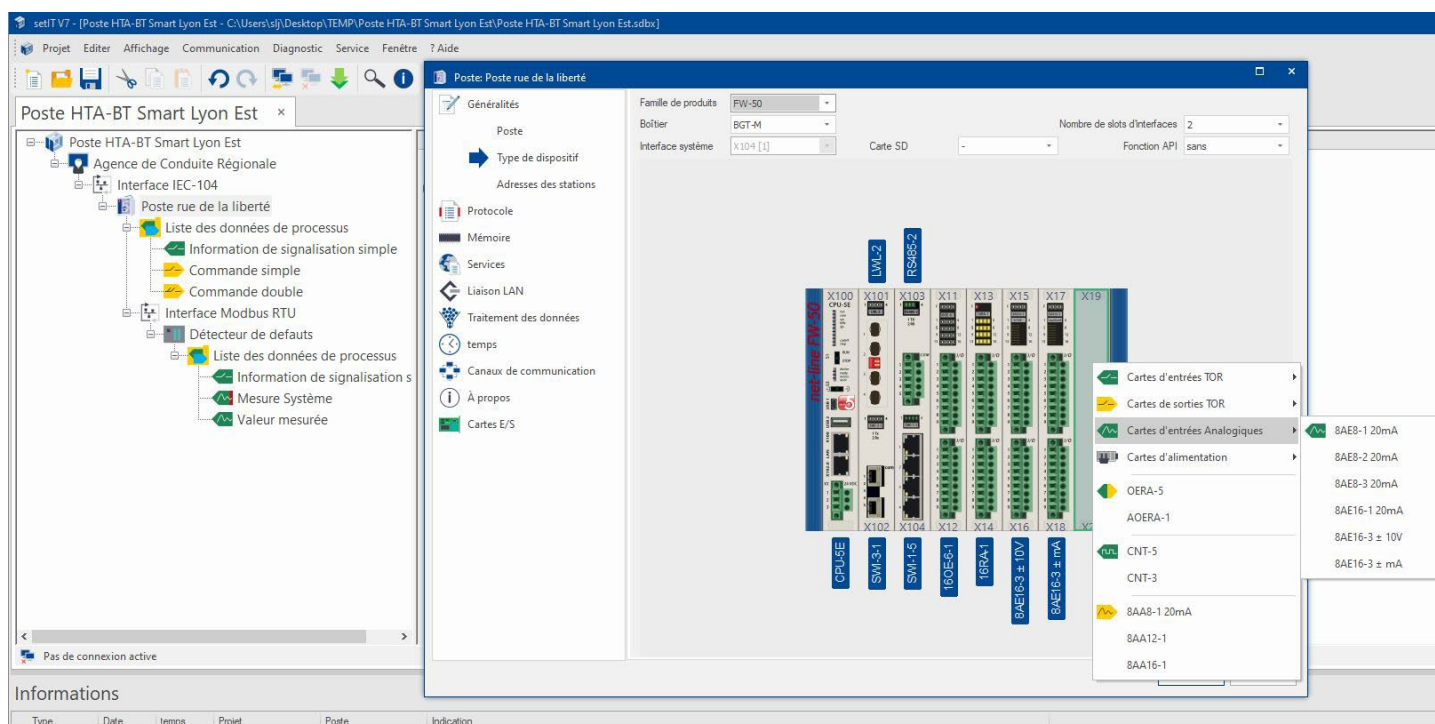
setIT V7 - [Poste HTA-BT Smart Lyon Est - C:\Users\slj\Desktop\TEMP\Poste HTA-BT Smart Lyon Est\Poste HTA-BT Smart Lyon Est.sdbx]

Projet Editer Affichage Communication Diagnostic Service Fenêtre ? Aide

Poste HTA-BT Smart Lyon Est ×

Poste HTA-BT Smart Lyon Est
Agence de Conduite Régionale
Interface IEC-104
Poste rue de la liberté
Liste des données de processus
Information de signalisation simple
Commande simple
Commande double
Interface Modbus RTU
Détecteur de defauts
Liste des données de processus
Information de signalisation s
Mesure Système
Valeur mesurée

Pas de connexion active

Informations

Type Date temps Projet Poste Indication

Poste: Poste rue de la liberté

Généralités
Poste
Type de dispositif
Adresses des stations
Protocole
Mémoire
Services
Liaison LAN
Traitement des données
temps
Canaux de communication
À propos
Cartes E/S

Famille de produits FW-50
Boîtier BGT-M
Interface système X104 [1]
Carte SD -
Nombre de slots d'interfaces 2
Fonction API sans

net-line FW-50
X100 X101 X103 X11 X13 X15 X17 X19
CPU-5E
LWL-2 RS485-2
X102 X104 X12 X14 X16 X18
CPU-5E SWI-3-1 SWI-1-5 16OE6-1 16RA-1 8AE16-3 ± 10V 8AE16-3 ± mA

Cartes d'entrées TOR
Cartes de sorties TOR
Cartes d'entrées Analogiques
Cartes d'alimentation
OERA-5
AOERA-1
CNT-5
CNT-3
8AA8-1 20mA
8AA12-1
8AA16-1

8AE8-1 20mA
8AE8-2 20mA
8AE8-3 20mA
8AE16-1 20mA
8AE16-3 ± 10V
8AE16-3 ± mA